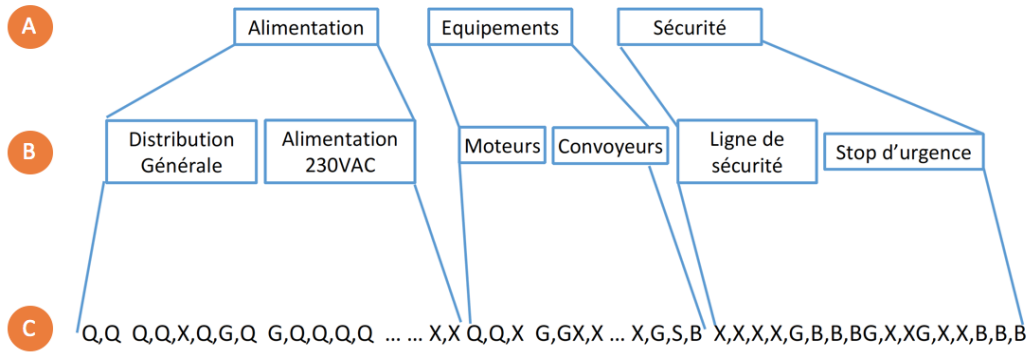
A

Alimentation

Equipements

Sécurité

B

Distribution Générale

Alimentation 230VAC

Moteurs

Convoyeurs

Ligne de sécurité

Stop d'urgence

C

Q,Q Q,Q,X,Q,G,Q G,Q,Q,Q,Q … … X,X Q,Q,X G,GX,X … X,G,S,B X,X,X,X,G,B,B,BG,X,XG,X,X,B,B,B